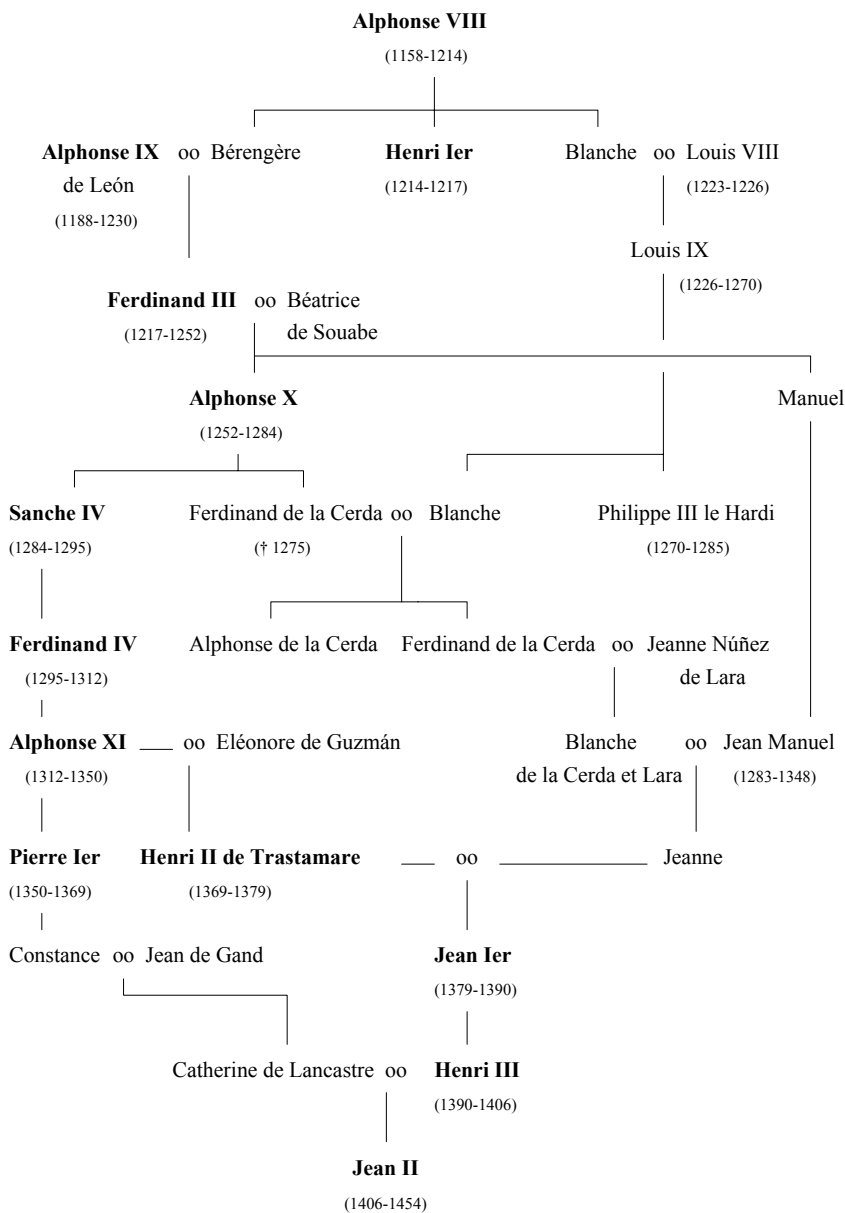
**Alphonse VIII**
(1158-1214)

**Alphonse IX** oo Bérengère
de León
(1188-1230)

**Henri Ier**
(1214-1217)

Blanche oo Louis VIII
(1223-1226)

Louis IX
(1226-1270)

**Ferdinand III** oo Béatrice
(1217-1252) de Souabe

**Alphonse X**
(1252-1284)

Manuel

**Sanche IV**
(1284-1295)

Ferdinand de la Cerda oo Blanche
(† 1275)

Philippe III le Hardi
(1270-1285)

**Ferdinand IV**
(1295-1312)

Alphonse de la Cerda

Ferdinand de la Cerda oo Jeanne Núñez
de Lara

**Alphonse XI** oo Eléonore de Guzmán
(1312-1350)

Blanche
de la Cerda et Lara

oo Jean Manuel
(1283-1348)

**Pierre Ier**
(1350-1369)

**Henri II de Trastamare**
(1369-1379)

oo Jeanne

Constance oo Jean de Gand

**Jean Ier**
(1379-1390)

Catherine de Lancastre oo **Henri III**
(1390-1406)

**Jean II**
(1406-1454)